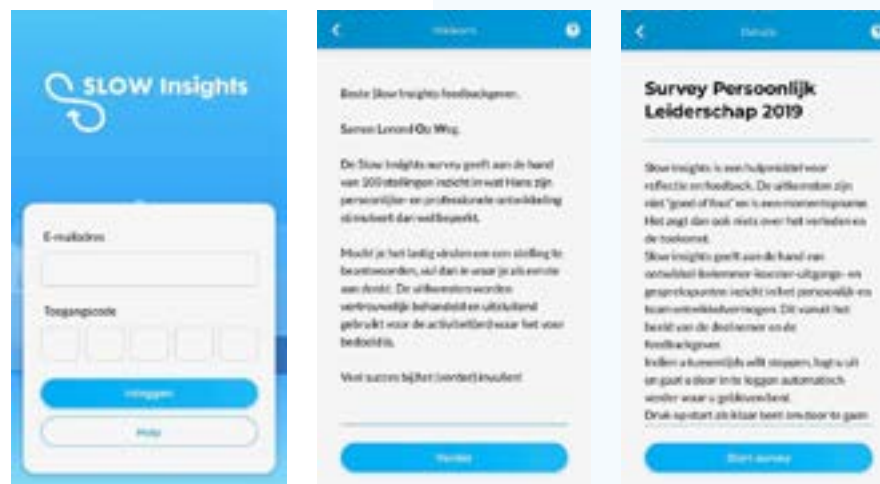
SLOW Insights

E-mailadres

Toegangscode

Inloggen

Help

Welkom

Beste Slow Insights feedbackgever,

Samen Lerend Op Weg.

De Slow Insights survey geeft aan de hand van 100 stellingen inzicht in wat Hans zijn persoonlijke- en professionele ontwikkeling stimuleert dan wel beperkt.

Mocht je het lastig vinden om een stelling te beantwoorden, vul dan in waar je als eerste aan denkt. De uitkomsten worden vertrouwelijk behandeld en uitsluitend gebruikt voor de activiteit/doel waar het voor bedoeld is.

Veel succes bij het (verder) invullen!

Verder

Details

Survey Persoonlijk Leiderschap 2019

Slow Insights is een hulpmiddel voor reflectie en feedback. De uitkomsten zijn niet "goed of fout" en is een momentopname. Het zegt dan ook niets over het verleden en de toekomst.
Slow Insights geeft aan de hand van ontwikkel-/leeromgevings-uitgangs- en gesprekspunten inzicht in het persoonlijk en team ontwikkelvermogen. Dit vanuit het beeld van de deelnemer en de feedbackgever.
Indien u tussentijds wilt stoppen, logt u uit en gaat u door in te loggen automatisch verder waar u gebleven bent.
Druk op start als u klaar bent om door te gaan

Start survey